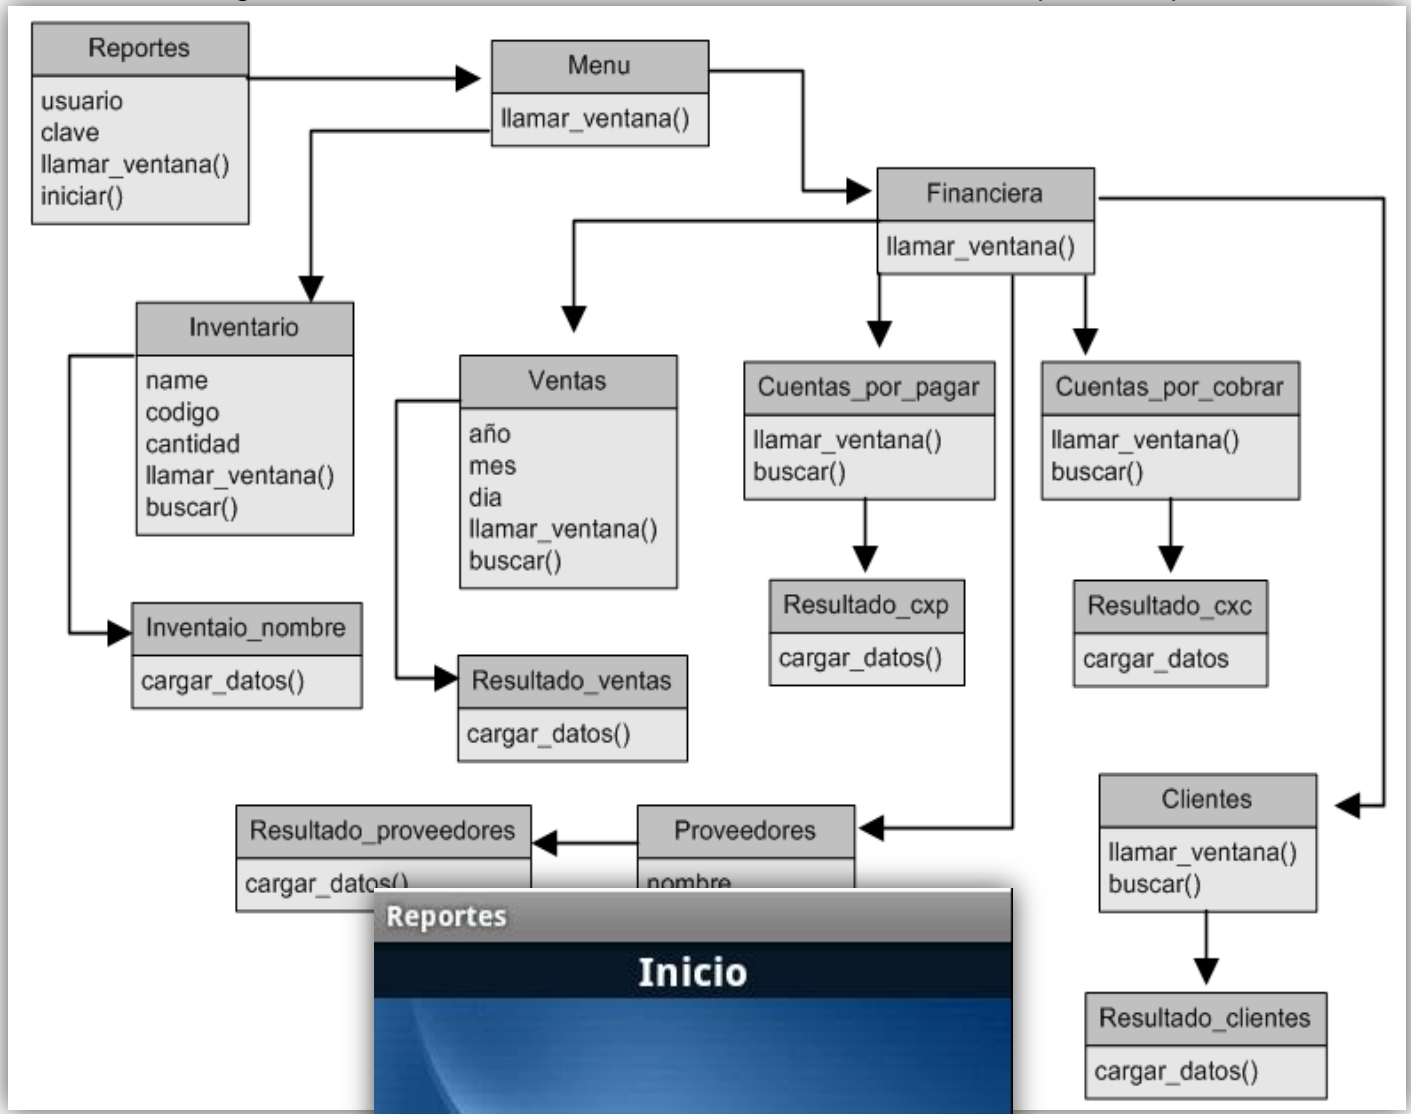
Reportes
usuario
clave
llamar_ventana()
iniciar()

Menu
llamar_ventana()

Financiera
llamar_ventana()

Inventario
name
codigo
cantidad
llamar_ventana()
buscar()

Ventas
año
mes
dia
llamar_ventana()
buscar()

Cuentas_por_pagar
llamar_ventana()
buscar()

Cuentas_por_cobrar
llamar_ventana()
buscar()

Resultado_cxp
cargar_datos()

Resultado_cxc
cargar_datos

Inventaio_nombre
cargar_datos()

Resultado_ventas
cargar_datos()

Resultado_proveedores
cargar_datos()

Proveedores
nombre

Clientes
llamar_ventana()
buscar()

Resultado_clientes
cargar_datos()

Reportes
Inicio